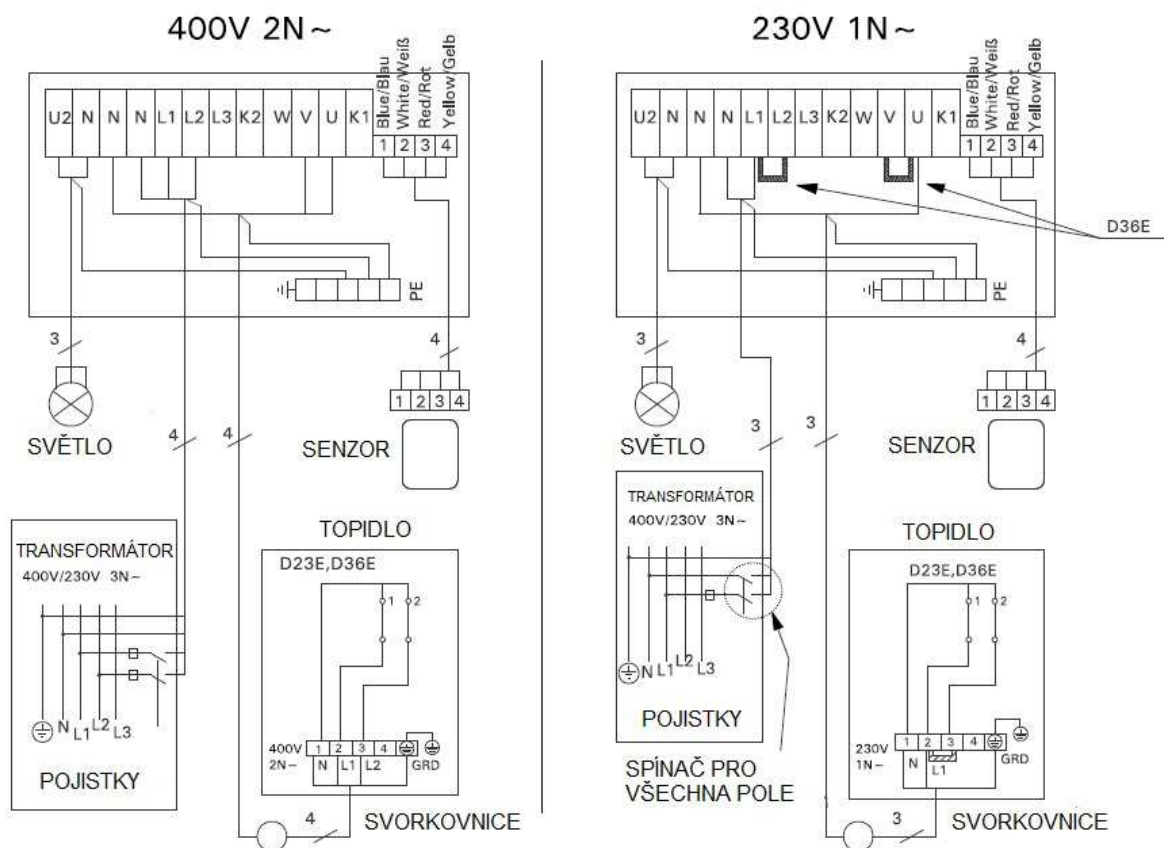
400V 2N~

U2 N N N L1 L2 L3 K2 W V U K1

Blue/Blau White/Weiß Red/Rot Yellow/Gelb

1 2 3 4

PE

3

SVĚTLO

4

4

4

1 2 3 4

SENZOR

TRANSFORMÁTOR
400V/230V 3N~

N L1 L2 L3

POJISTKY

TOPIDLO

D23E,D36E

1 2

400V 2N~

1 2 3 4

N L1 L2

GRD

4

SVORKOVNICE

230V 1N~

U2 N N N L1 L2 L3 K2 W V U K1

Blue/Blau White/Weiß Red/Rot Yellow/Gelb

1 2 3 4

D36E

PE

3

SVĚTLO

3

3

4

1 2 3 4

SENZOR

TRANSFORMÁTOR
400V/230V 3N~

N L1 L2 L3

POJISTKY

SPÍNAČ PRO
VŠECHNA POLE

TOPIDLO

D23E,D36E

1 2

230V 1N~

1 2 3 4

N L1

GRD

3

SVORKOVNICE